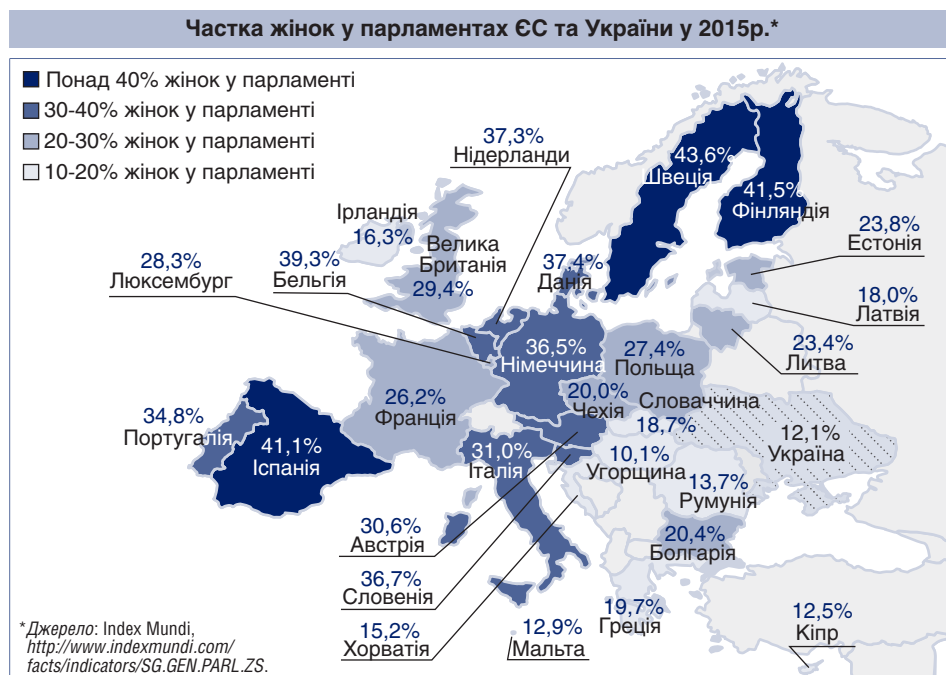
Частка жінок у парламентах ЄС та України у 2015р.*

Понад 40% жінок у парламенті
30-40% жінок у парламенті
20-30% жінок у парламенті
10-20% жінок у парламенті

37,3%
Нідерланди

43,6%
Швеція

41,5%
Фінляндія

Ірландія
16,3%

Велика Британія
29,4%

37,4%
Данія

23,8%
Естонія

28,3%
Люксембург

39,3%
Бельгія

18,0%
Латвія

36,5%
Німеччина

27,4%
Польща

23,4%
Литва

26,2%
Франція

20,0%
Чехія

Словаччина
18,7%

34,8%
Португалія

41,1%
Іспанія

31,0%
Італія

10,1%
Угорщина

12,1%
Україна

13,7%
Румунія

30,6%
Австрія

20,4%
Болгарія

36,7%
Словенія

19,7%
Греція

12,5%
Кіпр

15,2%
Хорватія

12,9%
Мальта

*Джерело: Index Mundi, http://www.indexmundi.com/facts/indicators/SG.GEN.PARL.ZS.